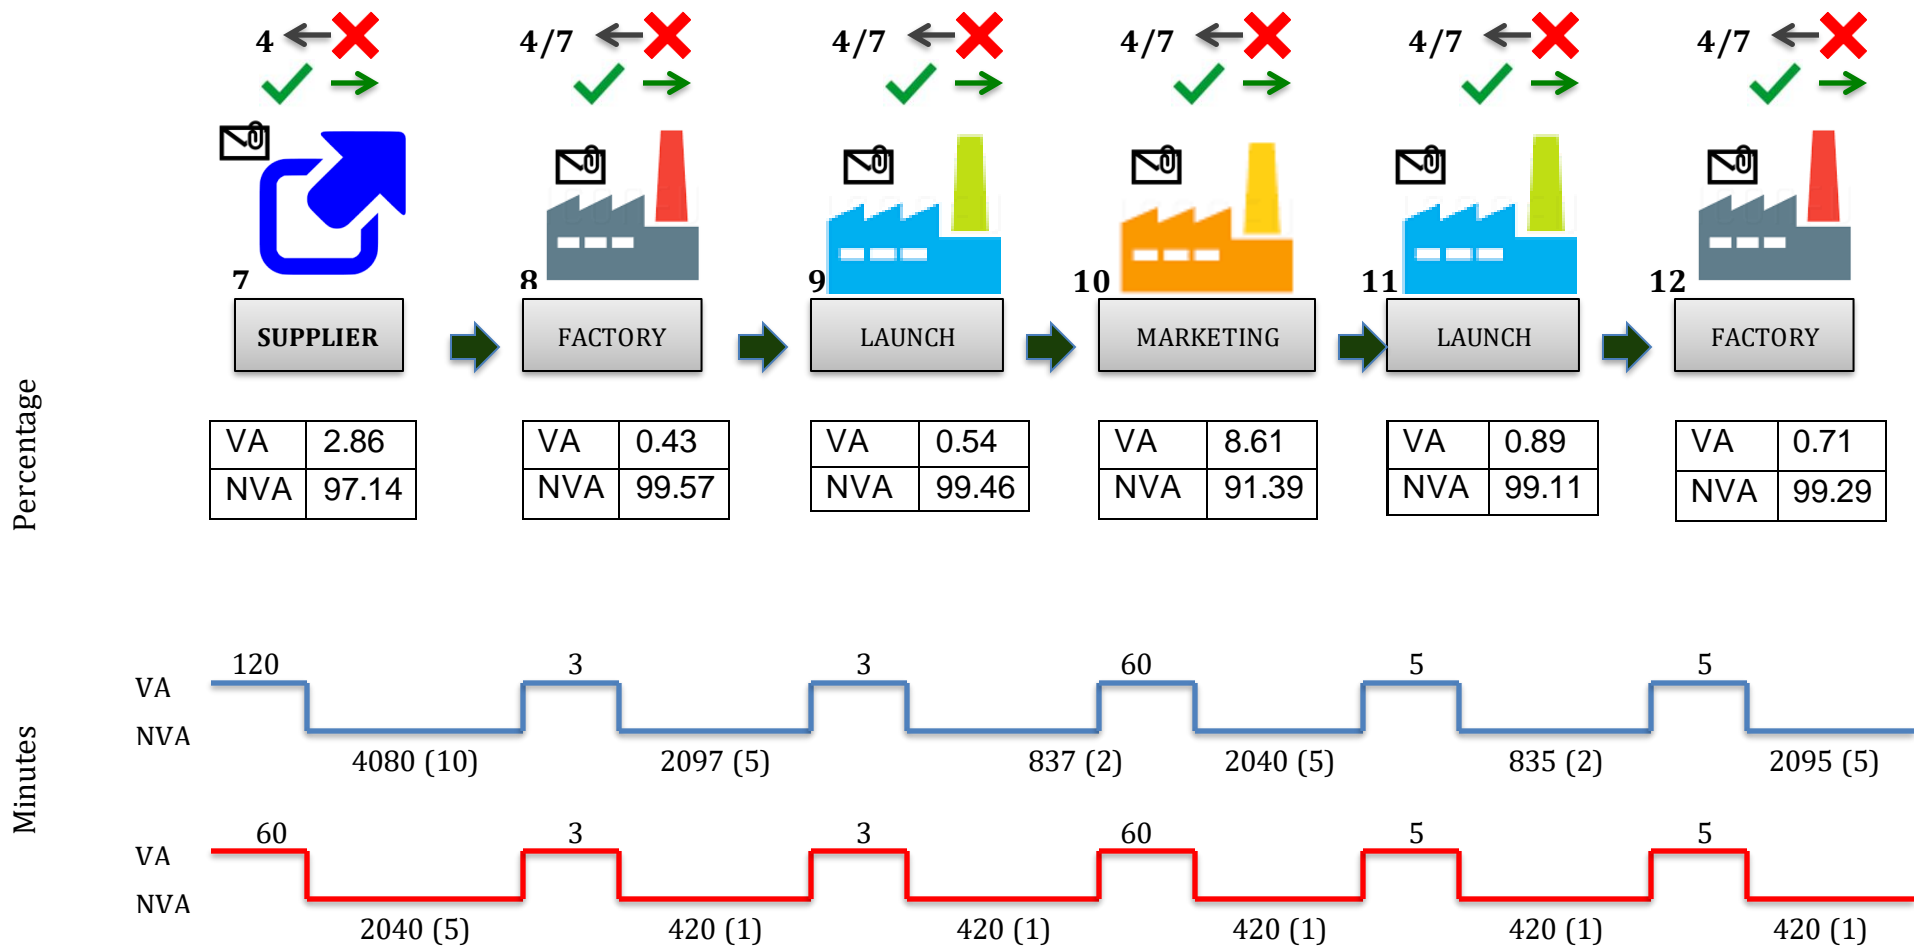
4

4/7

4/7

4/7

4/7

4/7

7
SUPPLIER

8
FACTORY

9
LAUNCH

10
MARKETING

11
LAUNCH

12
FACTORY

Percentage

| VA | 2.86 |
|---|---|
| NVA | 97.14 |

| VA | 0.43 |
|---|---|
| NVA | 99.57 |

| VA | 0.54 |
|---|---|
| NVA | 99.46 |

| VA | 8.61 |
|---|---|
| NVA | 91.39 |

| VA | 0.89 |
|---|---|
| NVA | 99.11 |

| VA | 0.71 |
|---|---|
| NVA | 99.29 |

Minutes

VA
NVA
120 3 3 60 5 5
4080 (10) 2097 (5) 837 (2) 2040 (5) 835 (2) 2095 (5)

VA
NVA
60 3 3 60 5 5
2040 (5) 420 (1) 420 (1) 420 (1) 420 (1) 420 (1)